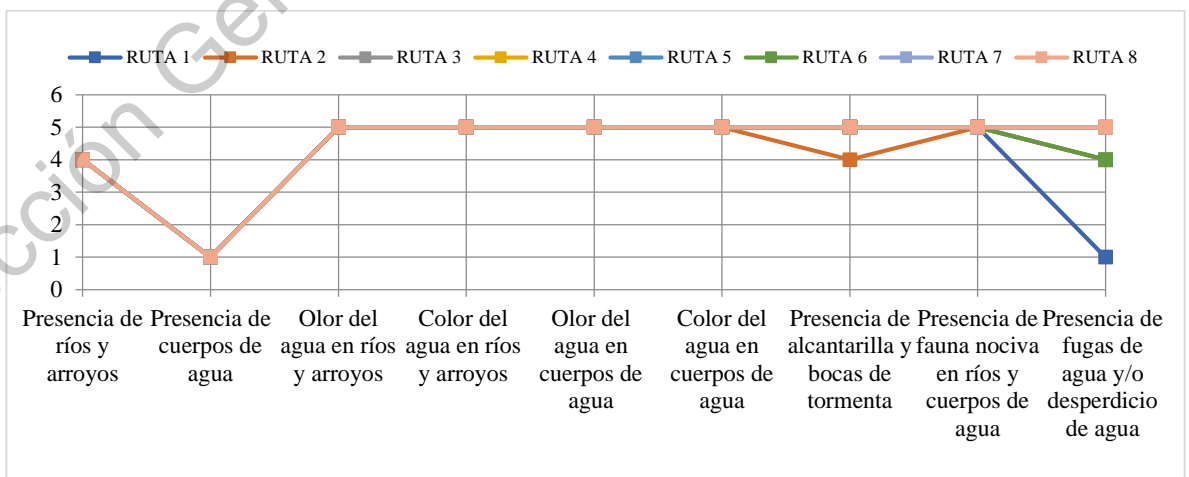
ción Ger

RUTA 1 RUTA 2 RUTA 3 RUTA 4 RUTA 5 RUTA 6 RUTA 7 RUTA 8

6
5
4
3
2
1
0

Presencia de ríos y arroyos
Presencia de cuerpos de agua
Olor del agua en ríos y arroyos
Color del agua en ríos y arroyos
Olor del agua en cuerpos de agua
Color del agua en cuerpos de agua
Presencia de alcantarilla y bocas de tormenta
Presencia de fauna nociva en ríos y cuerpos de agua
Presencia de fugas de agua y/o desperdicio de agua